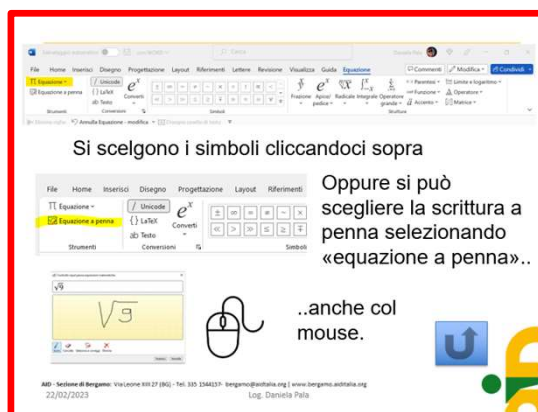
File Home Inserisci Disegno Progettazione Layout Riferimenti Lettere Revisione Visualizza Guida Equazione

Commenti Modifica Condividi

π Equazione
Equazione a penna
Unicode
{} LaTeX
ab Testo
Converti
Strumenti
Conversioni
Simboli
Frazione Apice/pedice Radicale Integrale Operatore grande
Parentesi
Funzione
Accento
Limite e logaritmo
Operatore
Matrice
Strutture

Si scelgono i simboli cliccandoci sopra

File Home Inserisci Disegno Progettazione Layout Riferimenti
π Equazione
Equazione a penna
Unicode
{} LaTeX
ab Testo
Converti
Strumenti
Conversioni
Simboli

Oppure si può scegliere la scrittura a penna selezionando «equazione a penna»..

$\sqrt{9}$

$\sqrt{9}$

Inserisci Annulla

..anche col mouse.

AID - Sezione di Bergamo: Via Leone XIII 27 (BG) - Tel. 335 1544157- bergamo@aiditalia.org | www.bergamo.aiditalia.org
22/02/2023
Log. Daniela Pala